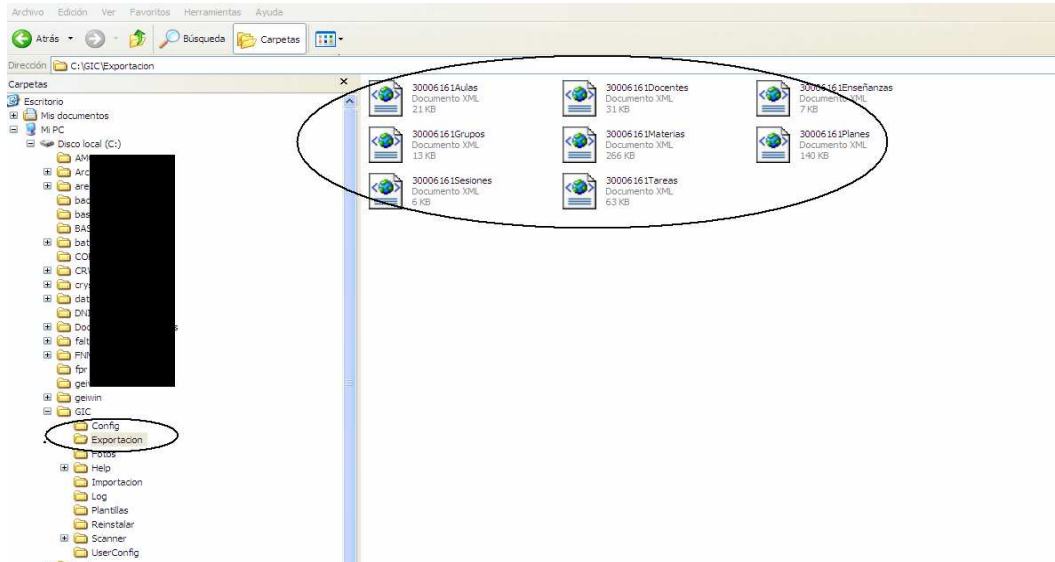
Archivo Edición Ver Favoritos Herramientas Ayuda

Atrás Búsqueda Carpetas

Dirección C:\GIC\Exportacion

Carpetas ×

Escritorio
Mis documentos
Mi PC
Disco local (C:)
AM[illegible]
Arc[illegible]
are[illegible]
bac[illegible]
bas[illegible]
BAS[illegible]
bat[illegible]
CO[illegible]
CR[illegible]
crys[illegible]
dat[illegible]
DNI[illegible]
Doc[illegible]s
falt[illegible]
FNM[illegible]
fpr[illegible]
gei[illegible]
geiwin
GIC
Config
Exportacion
Fotos
Help
Importacion
Log
Plantillas
Reinstalar
Scanner
UserConfig

30006161Aulas
Documento XML
21 KB

30006161Docentes
Documento XML
31 KB

30006161Enseñanzas
Documento XML
7 KB

30006161Grupos
Documento XML
13 KB

30006161Materias
Documento XML
266 KB

30006161Planes
Documento XML
140 KB

30006161Sesiones
Documento XML
6 KB

30006161Tareas
Documento XML
63 KB